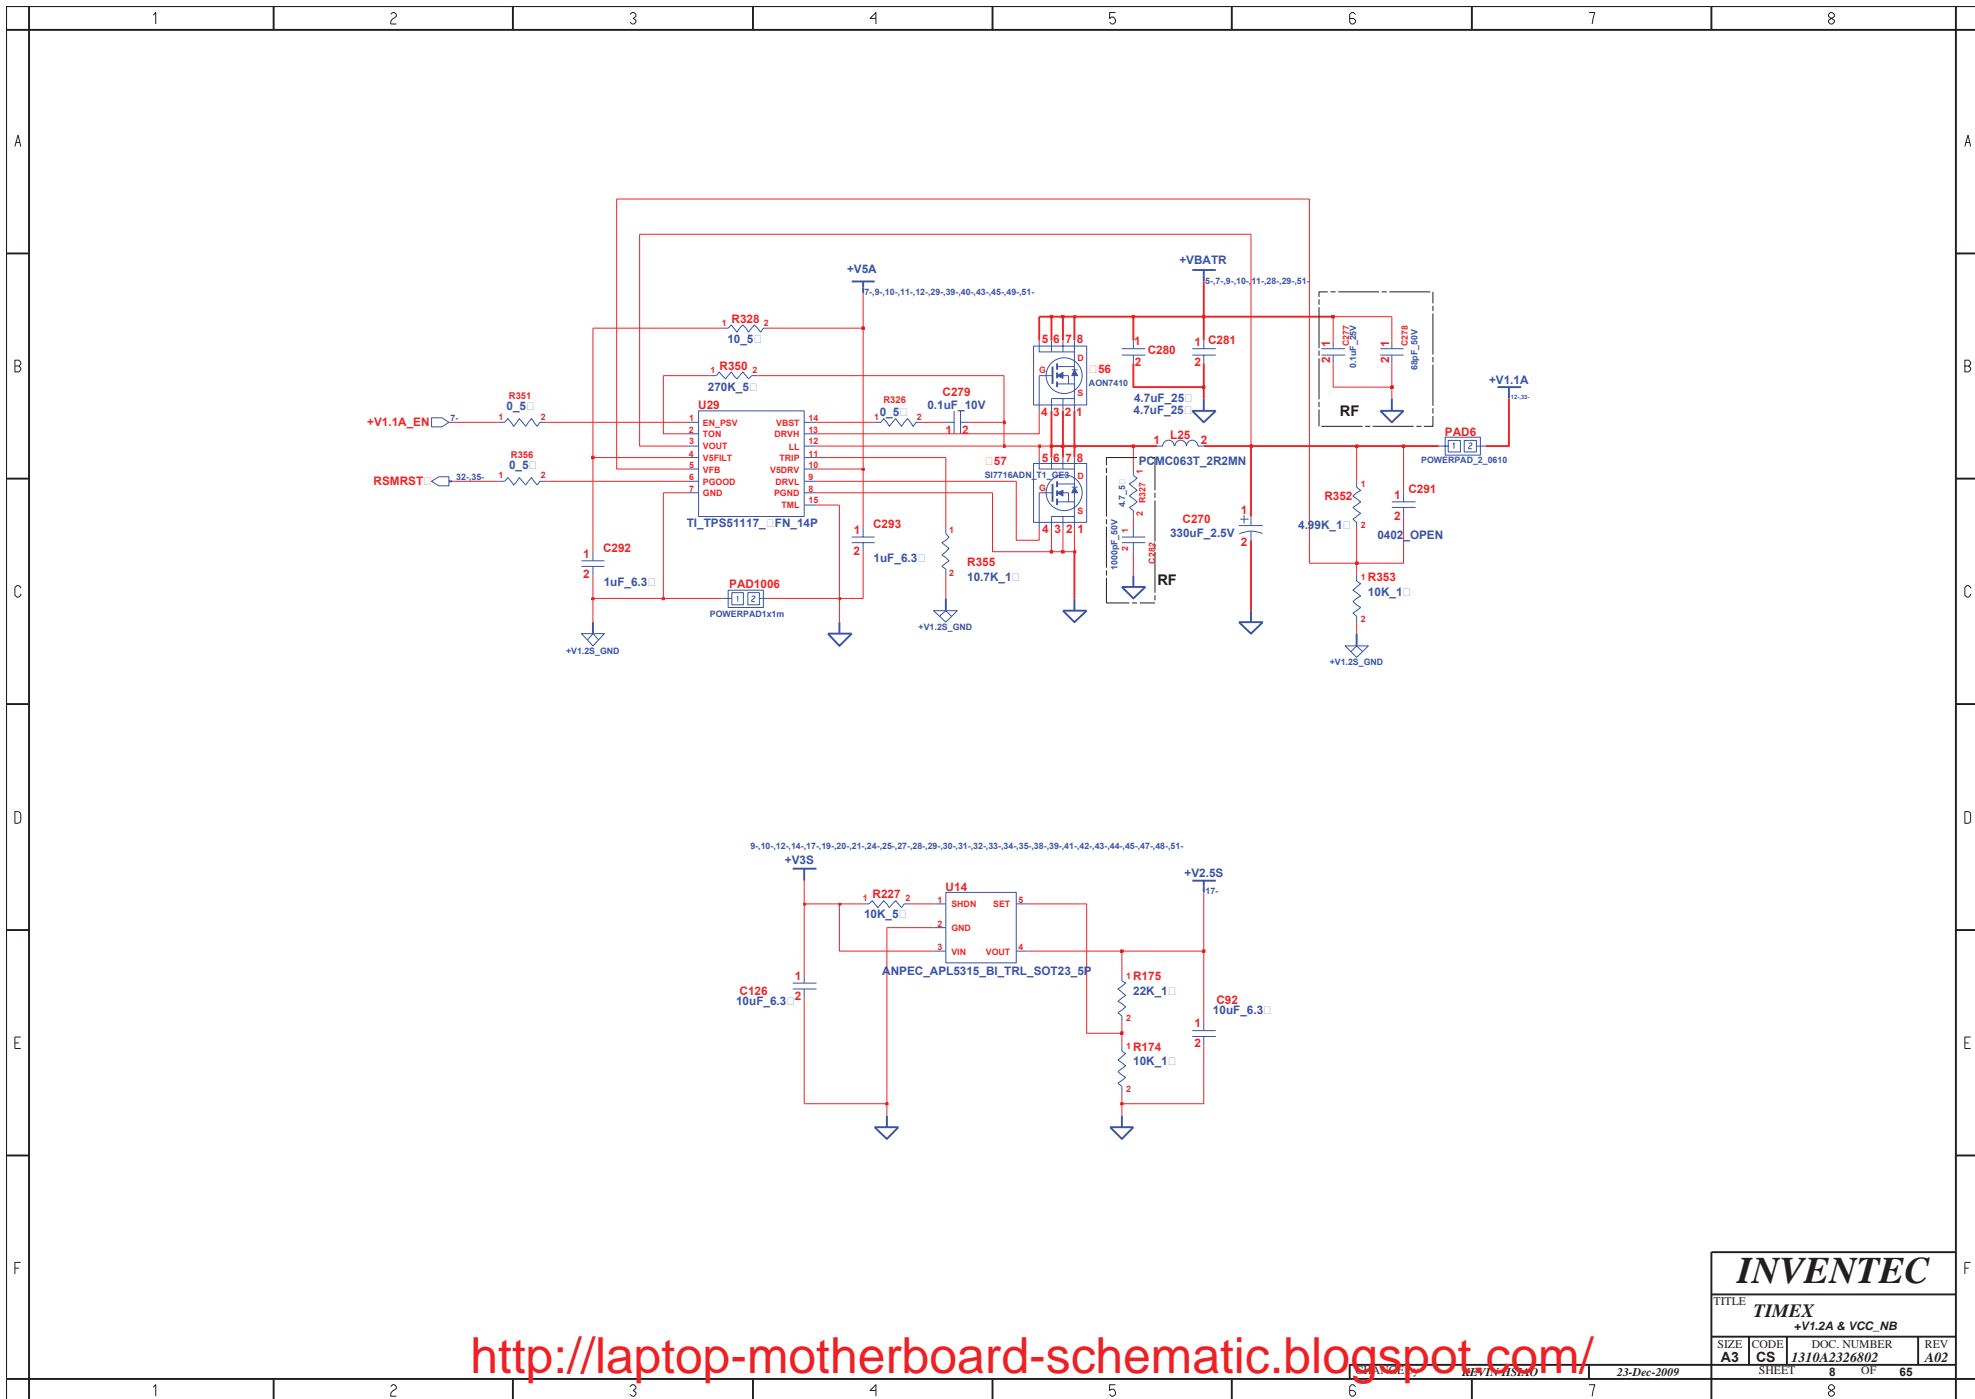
1 2 3 4 5 6 7 8

A B C D E F

+V5A
7-,9-,10-,11-,12-,29-,39-,40-,43-,45-,49-,51-
+VBATR
5-,7-,9-,10-,11-,28-,29-,51-
R328 10_5
R350 270K_5
R351 0_5
+V1.1A_EN 7-
R356 0_5
RSMRST 32-,35-
U29
EN_PSV TON VOUT V5FILT VFB PGOOD GND
VBST DRVH LL TRIP V5DRV DRVL PGND TML
TI_TPS51117_FN_14P
R326 0_5
C279 0.1uF_10V
C280 C281
4.7uF_25
4.7uF_25
56 AON7410
57 SI7716ADN_T1_GE3
L25
PCMC063T_2R2MN
C277 0.1uF_25V
C278 68pF_50V
RF
+V1.1A
12-,33-
PAD6
POWERPAD_2_0610
R352 4.99K_1
C291 0402_OPEN
R353 10K_1
+V1.2S_GND
C270 330uF_2.5V
R327 4.7_5
C282 1000pF_50V
RF
C293 1uF_6.3
R355 10.7K_1
+V1.2S_GND
C292 1uF_6.3
PAD1006
POWERPAD1x1m
+V1.2S_GND

9-,10-,12-,14-,17-,19-,20-,21-,24-,25-,27-,28-,29-,30-,31-,32-,33-,34-,35-,38-,39-,41-,42-,43-,44-,45-,47-,48-,51-
+V3S
R227 10K_5
U14
SHDN GND VIN SET VOUT
ANPEC_APL5315_BI_TRL_SOT23_5P
+V2.5S
17-
C126 10uF_6.3
R175 22K_1
R174 10K_1
C92 10uF_6.3

INVENTEC
TITLE TIMEX
+V1.2A & VCC_NB
SIZE A3 CODE CS DOC. NUMBER 1310A2326802 REV A02
CHANGE by KEVIN HSIAO 23-Dec-2009 SHEET 8 OF 65

http://laptop-motherboard-schematic.blogspot.com/